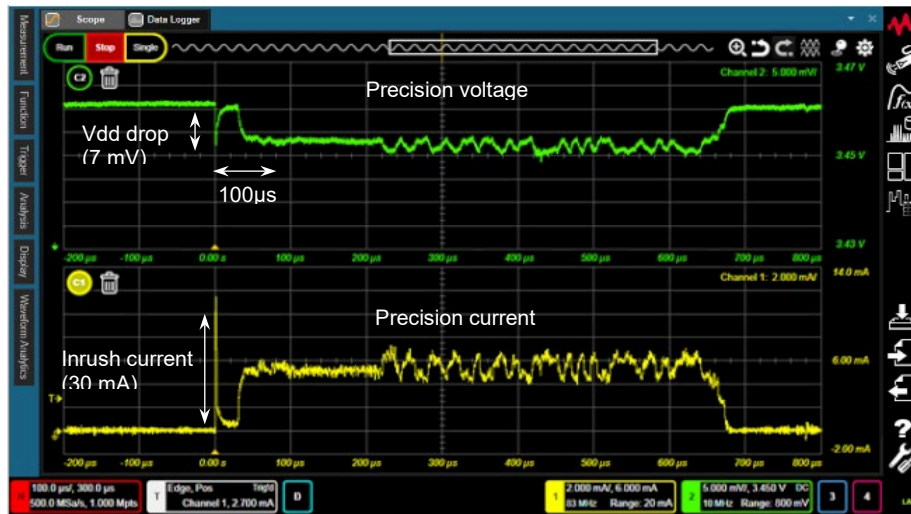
Scope | Data Logger

Measurement | Function | Trigger | Analysis | Display | Waveform Analytics

Run | Stop | Single

C2

Channel 2: 5.000 mV/

3.47 V

Precision voltage

Vdd drop (7 mV)

3.45 V

100µs

3.43 V

-200 µs -100 µs 0.00 s 100 µs 200 µs 300 µs 400 µs 500 µs 600 µs 700 µs 800 µs

C1

Channel 1: 2.000 mA/

14.0 mA

Precision current

Inrush current (30 mA)

6.00 mA

T

-2.00 mA

-200 µs -100 µs 0.00 s 100 µs 200 µs 300 µs 400 µs 500 µs 600 µs 700 µs 800 µs

100.0 µs/, 300.0 µs
500.0 MSa/s, 1.000 Mpts

T Edge, Pos Trig'd
Channel 1, 2.700 mA

D

1 2.000 mA/, 6.000 mA
83 MHz Range: 20 mA

2 5.000 mV/, 3.450 V DC
10 MHz Range: 800 mV

3

4